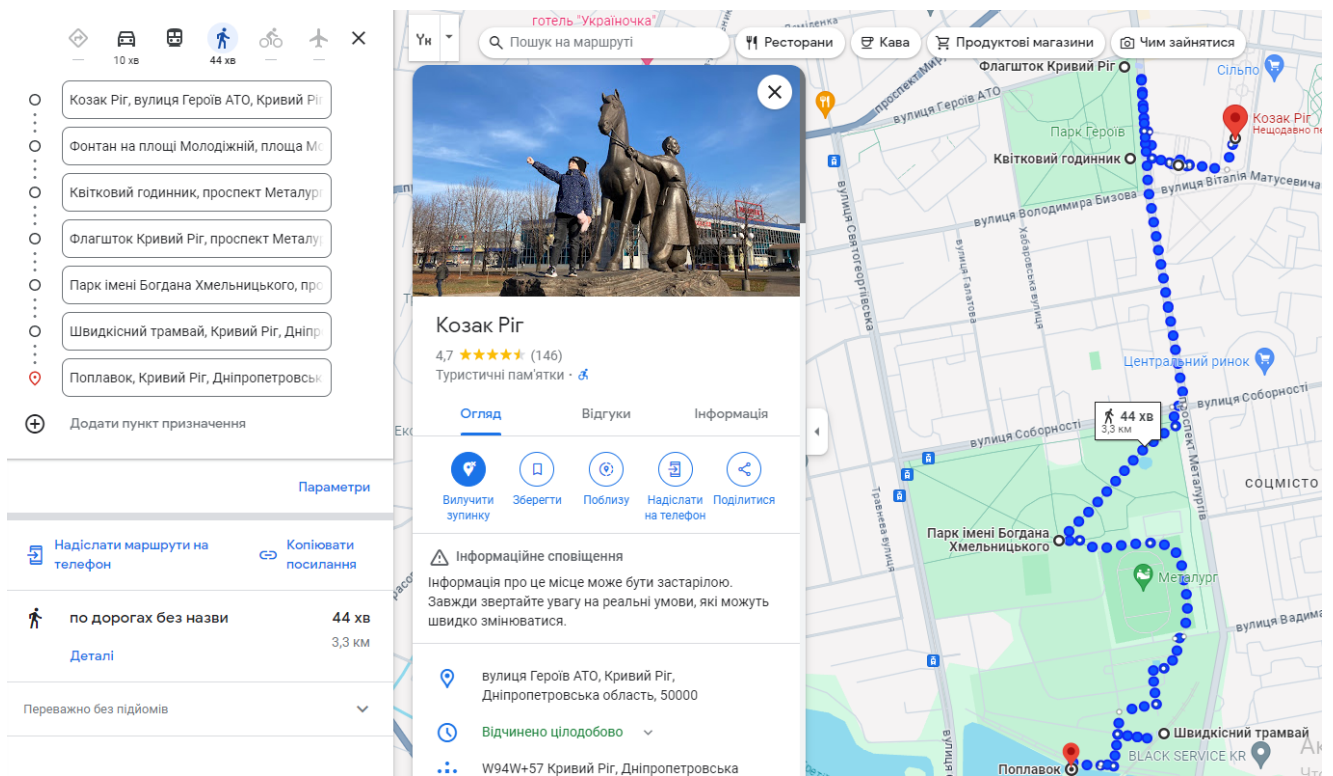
— 10 хв 44 хв — — —

Козак Ріг, вулиця Героїв АТО, Кривий Ріг

Фонтан на площі Молодіжній, площа Мо

Квітковий годинник, проспект Металур

Флагшток Кривий Ріг, проспект Металу

Парк імені Богдана Хмельницького, про

Швидкісний трамвай, Кривий Ріг, Дніпр

Поплавок, Кривий Ріг, Дніпропетровськ

Додати пункт призначення

Параметри

Надіслати маршрути на телефон

Копіювати посилання

по дорогах без назви 44 хв 3,3 км

Деталі

Переважно без підйомів

Ук Пошук на маршруті Ресторани Кава Продуктові магазини Чим зайнятися

Козак Ріг

4,7 ★★★★★ (146)

Туристичні пам'ятки ·

Огляд Відгуки Інформація

Вилучити зупинку Зберегти Поблизу Надіслати на телефон Поділитися

Інформаційне сповіщення

Інформація про це місце може бути застарілою. Завжди звертайте увагу на реальні умови, які можуть швидко змінюватися.

вулиця Героїв АТО, Кривий Ріг, Дніпропетровська область, 50000

Відчинено цілодобово

W94W+57 Кривий Ріг, Дніпропетровська

готель "Україночка"

Флагшток Кривий Ріг

Сільпо

Козак Ріг

Нещодавно пе

вулиця Героїв АТО

Парк Героїв

Квітковий годинник

вулиця Віталія Матусевича

вулиця Володимира Бизова

вулиця Святогеоргіївська

вулиця Галатова

Хабаровська вулиця

Центральний ринок

вулиця Соборності

44 хв 3,3 км

проспект Металургів

Соцмісто

Трамвайна вулиця

Парк імені Богдана Хмельницького

Металург

вулиця Вадима

Швидкісний трамвай

BLACK SERVICE KR

Поплавок